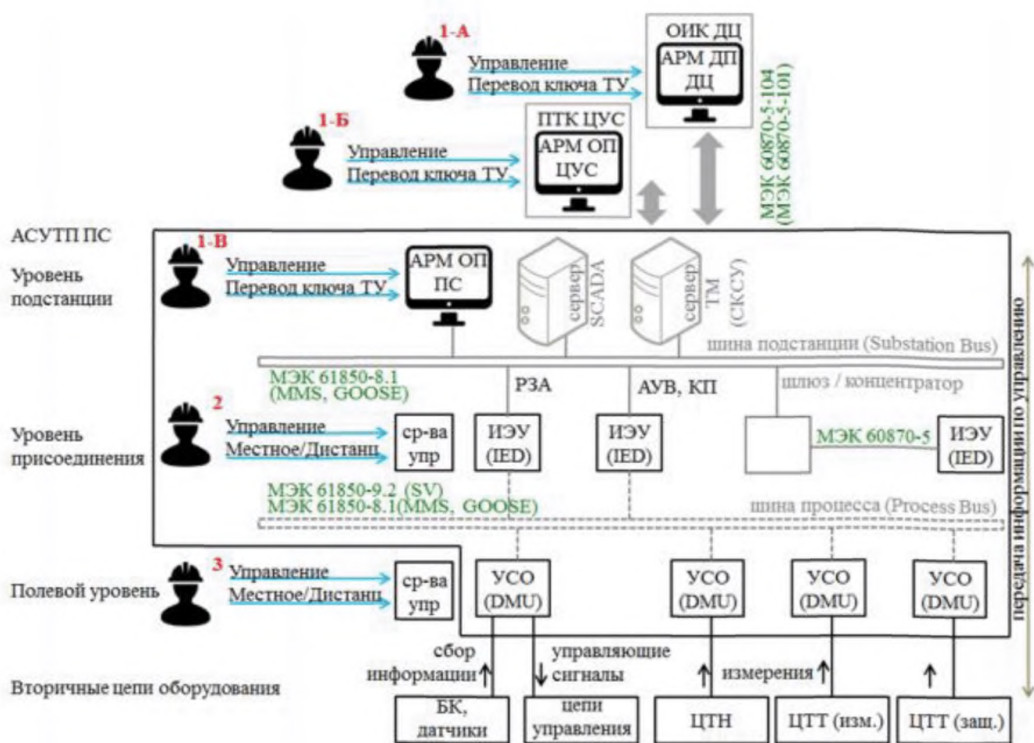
1-А
Управление
Перевод ключа ТУ
ОИК ДЦ
АРМ ДП ДЦ
МЭК 60870-5-104 (МЭК 60870-5-101)

1-Б
Управление
Перевод ключа ТУ
ПТК ЦУС
АРМ ОП ЦУС

АСУТП ПС
Уровень подстанции
1-В
Управление
Перевод ключа ТУ
АРМ ОП ПС
сервер SCADA
сервер ТМ (СКСУ)
шина подстанции (Substation Bus)
МЭК 61850-8.1 (MMS, GOOSE)
РЗА
АУВ, КП
шлюз / концентратор

Уровень присоединения
2
Управление
Местное/Дистанц
ср-ва упр
ИЭУ (IED)
ИЭУ (IED)
МЭК 60870-5
ИЭУ (IED)
МЭК 61850-9.2 (SV)
МЭК 61850-8.1(MMS, GOOSE)
шина процесса (Process Bus)

Полевой уровень
3
Управление
Местное/Дистанц
ср-ва упр
УСО (DMU)
УСО (DMU)
УСО (DMU)
УСО (DMU)

Вторичные цепи оборудования
сбор информации
управляющие сигналы
измерения
БК, датчики
цепи управления
ЦТН
ЦТТ (изм.)
ЦТТ (защ.)

передача информации по управлению